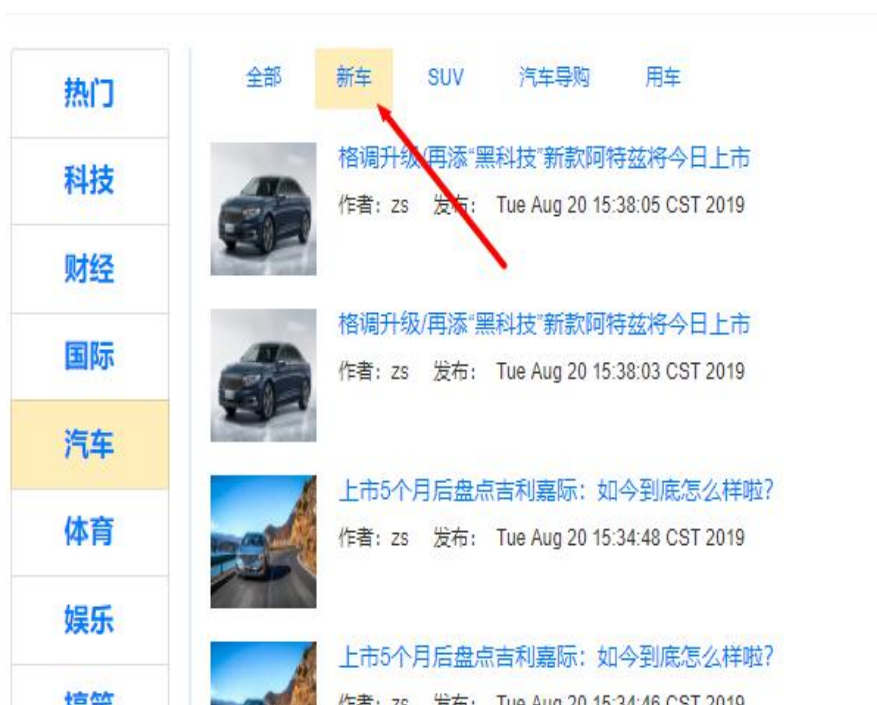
热门

科技

财经

国际

汽车

体育

娱乐

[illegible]

全部 新车 SUV 汽车导购 用车

格调升级/再添“黑科技”新款阿特兹将今日上市
作者：zs 发布： Tue Aug 20 15:38:05 CST 2019

格调升级/再添“黑科技”新款阿特兹将今日上市
作者：zs 发布： Tue Aug 20 15:38:03 CST 2019

上市5个月后盘点吉利嘉际：如今到底怎么样啦?
作者：zs 发布： Tue Aug 20 15:34:48 CST 2019

上市5个月后盘点吉利嘉际：如今到底怎么样啦?
作者：zs 发布： Tue Aug 20 15:34:46 CST 2019